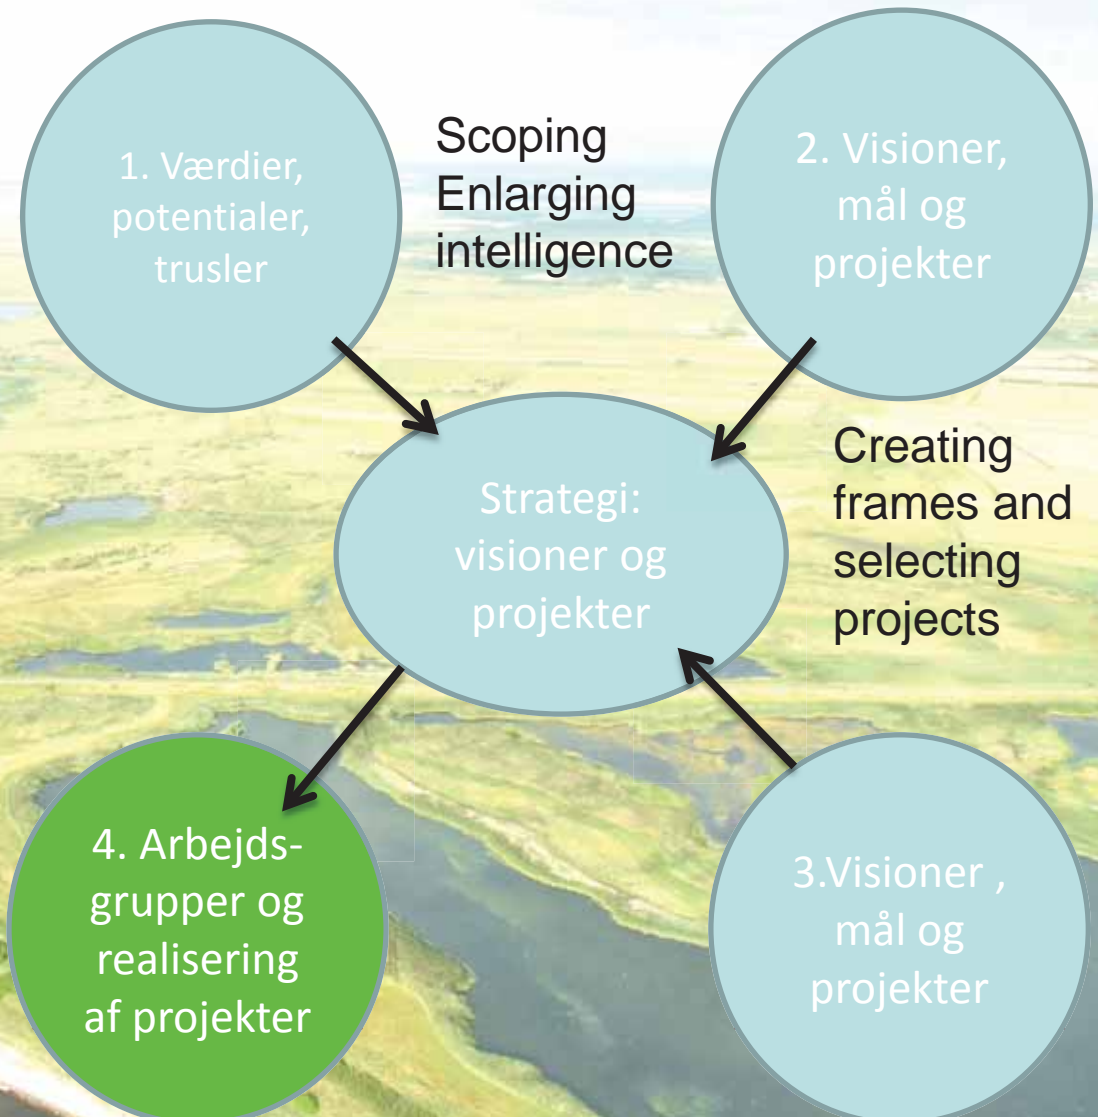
1. Værdier, potentialer, trusler

Scoping Enlarging intelligence

2. Visioner, mål og projekter

Strategi: visioner og projekter

Creating frames and selecting projects

4. Arbejds-grupper og realisering af projekter

3.Visioner , mål og projekter